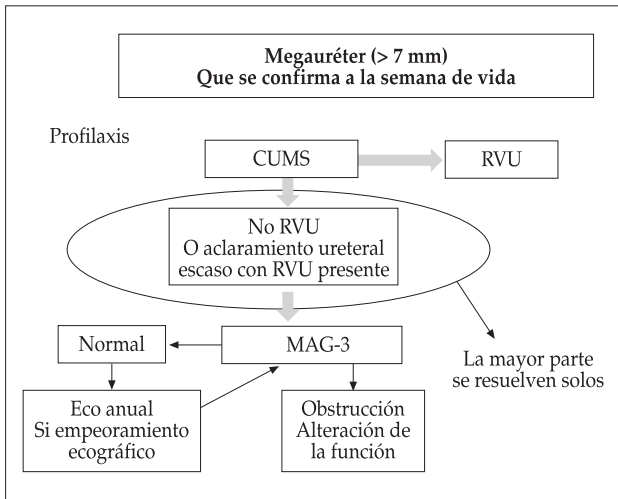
Megauréter (> 7 mm)
Que se confirma a la semana de vida

Profilaxis

CUMS

RVU

No RVU
O aclaramiento ureteral escaso con RVU presente

Normal

MAG-3

La mayor parte se resuelven solos

Eco anual
Si empeoramiento ecográfico

Obstrucción
Alteración de la función